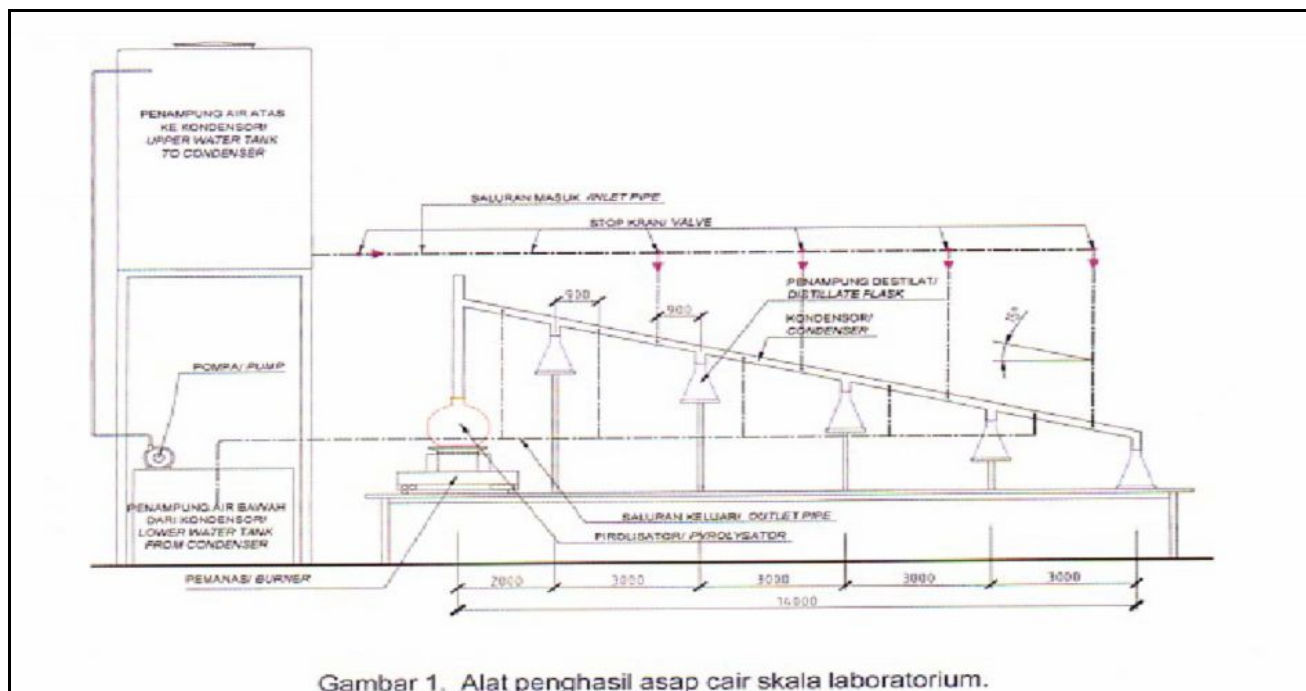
PENAMPUNG AIR ATAS KE KONDENSOR/ UPPER WATER TANK TO CONDENSER

SALURAN MASUK /INLET PIPE

STOP KRAN/ VALVE

PENAMPUNG DESTILAT/ DISTILLATE FLASK

KONDENSOR/ CONDENSER

900

900

25°

POMPA/ PUMP

PENAMPUNG AIR BAWAH DARI KONDENSOR/ LOWER WATER TANK FROM CONDENSER

SALURAN KELUAR/ OUTLET PIPE

PIROLISATOR/ PYROLYSATOR

PEMANAS/ BURNER

2000

3000

3000

3000

3000

14000

Gambar 1. Alat penghasil asap cair skala laboratorium.